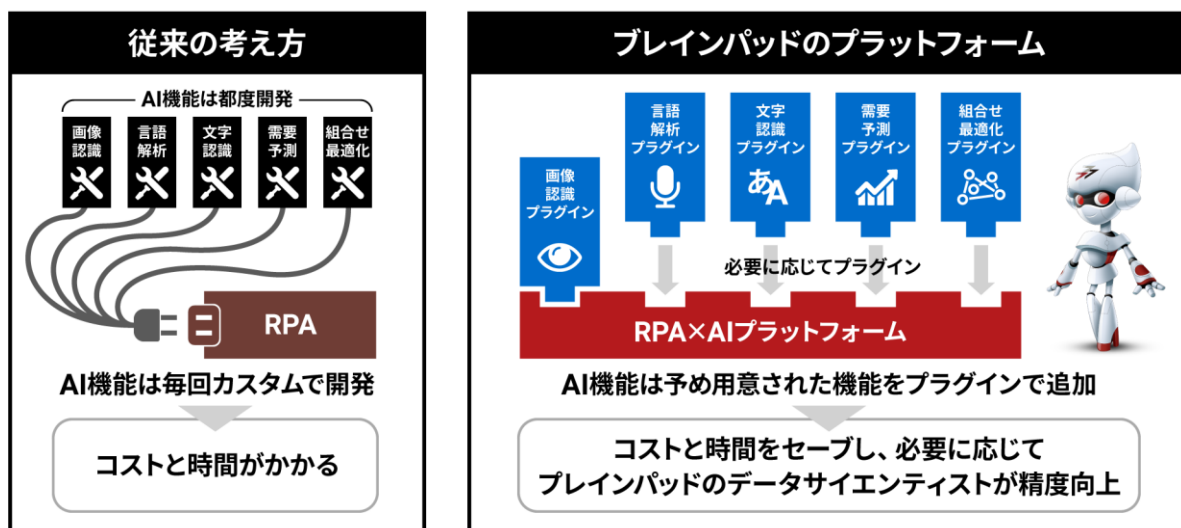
従来の考え方

AI機能は都度開発

画像認識

言語解析

文字認識

需要予測

組合せ最適化

RPA

AI機能は毎回カスタムで開発

コストと時間がかかる

ブレインパッドのプラットフォーム

画像認識プラグイン

言語解析プラグイン

文字認識プラグイン

需要予測プラグイン

組合せ最適化プラグイン

必要に応じてプラグイン

RPA×AIプラットフォーム

AI機能は予め用意された機能をプラグインで追加

コストと時間をセーブし、必要に応じてブレインパッドのデータサイエンティストが精度向上